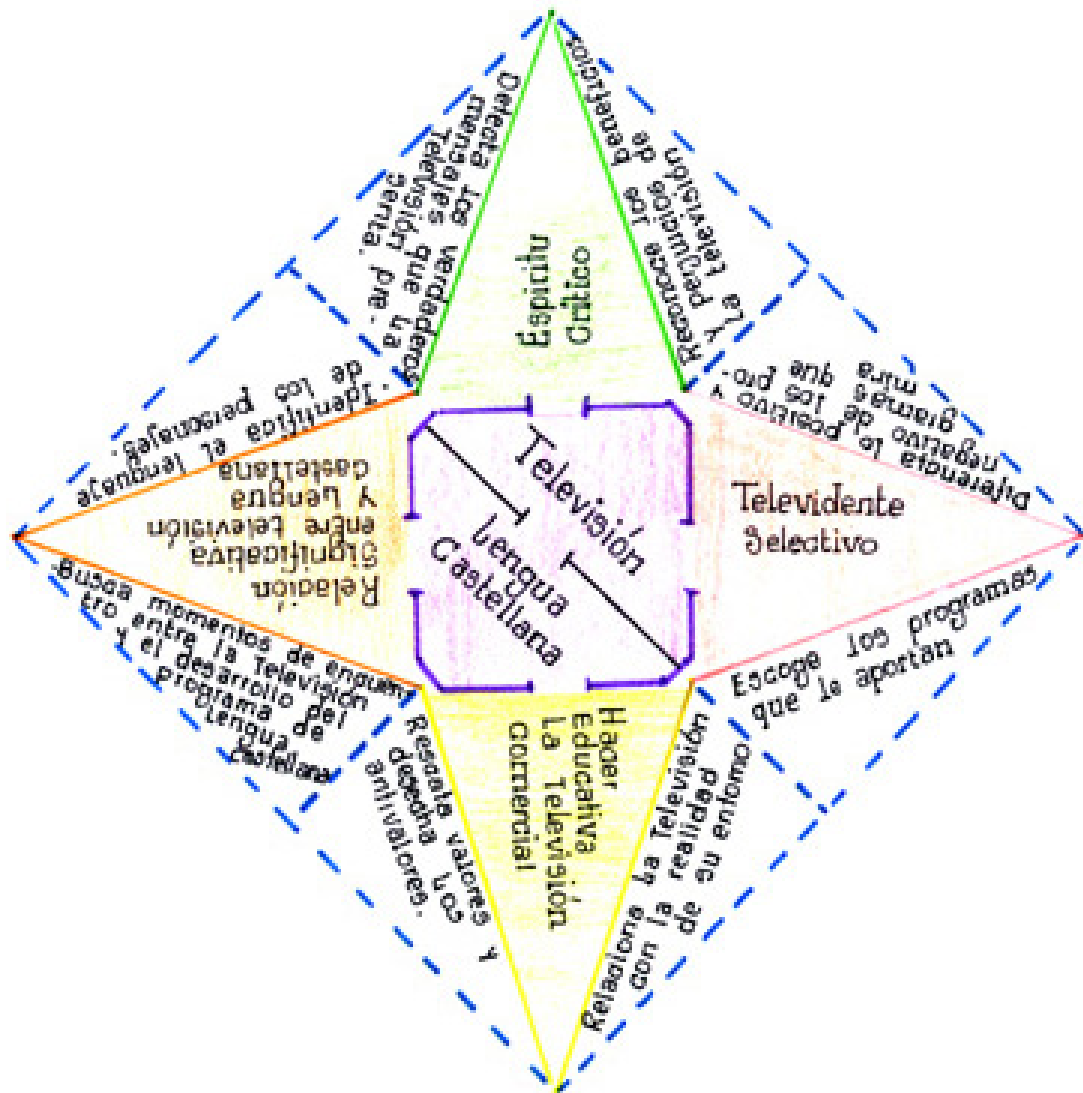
Televisión
Lengua Castellana

Espíritu Crítico

Detecta los mensajes verdaderos que la Televisión pre-senta.

Reconoce los beneficios y perjuicios de la televisión

Televidente Selectivo

Diferencia lo positivo y negativo de los pro-gramas que mira

Escoge los programas que le aportan

Hacer Educativa La Televisión Comercial

Relaciona la Televisión con la realidad de su entorno

Rescata valores y desecha los antivalores.

Relación Significativa entre televisión y Lengua castellana

Identifica el lenguaje de los personajes.

Busca momentos de encuentro entre la Televisión y el desarrollo del programa de lengua castellana